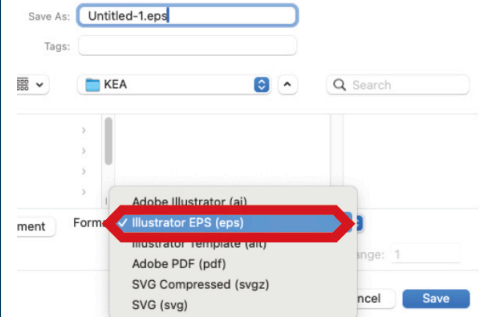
Save As: Untitled-1.eps

Tags:

KEA

Search

ment

Form

Adobe Illustrator (ai)

✓ Illustrator EPS (eps)

Illustrator Template (ait)

Adobe PDF (pdf)

SVG Compressed (svgz)

SVG (svg)

nge: 1

ncel

Save